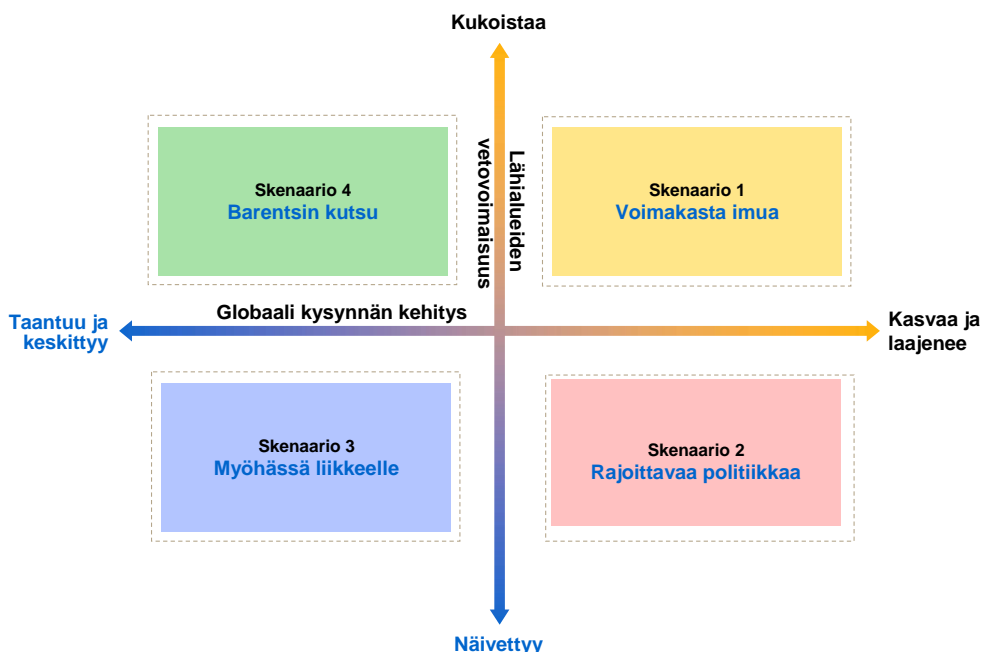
Kukoistaa

Lähialueiden vetovoimaisuus

Skenaario 4
Barentsin kutsu

Skenaario 1
Voimakasta imua

Taantuu ja keskittyy

Globaali kysynnän kehitys

Kasvaa ja laajenee

Skenaario 3
Myöhässä liikkeelle

Skenaario 2
Rajoittavaa politiikkaa

Näivettyy